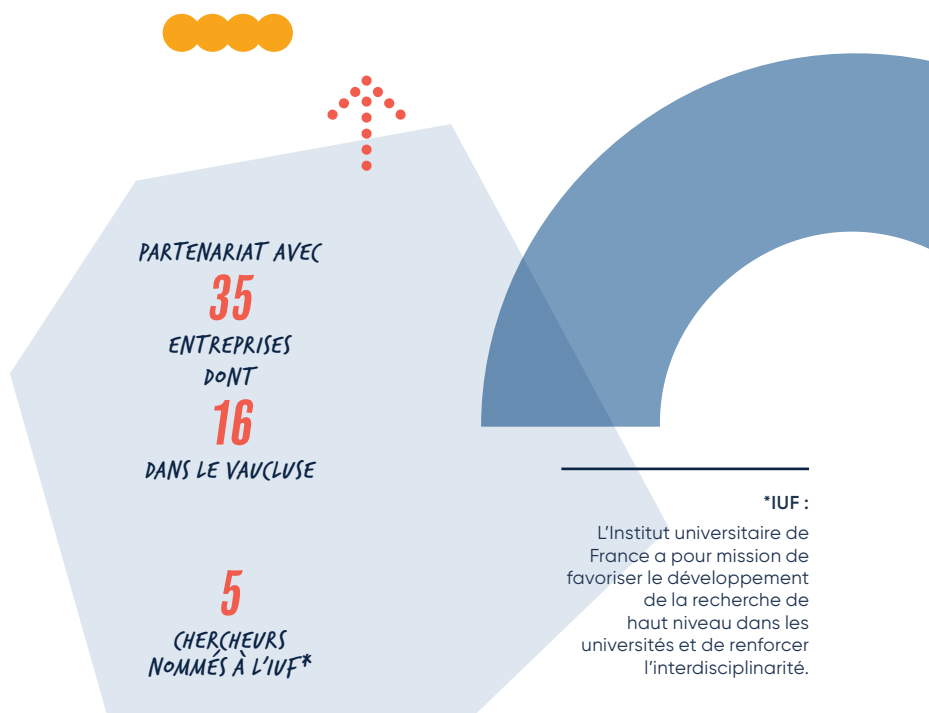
PARTENARIAT AVEC
35
ENTREPRISES
DONT
16
DANS LE VAUCLUSE

5
CHERCHEURS
NOMMÉS À L'IUF*

*IUF :

L'Institut universitaire de France a pour mission de favoriser le développement de la recherche de haut niveau dans les universités et de renforcer l'interdisciplinarité.